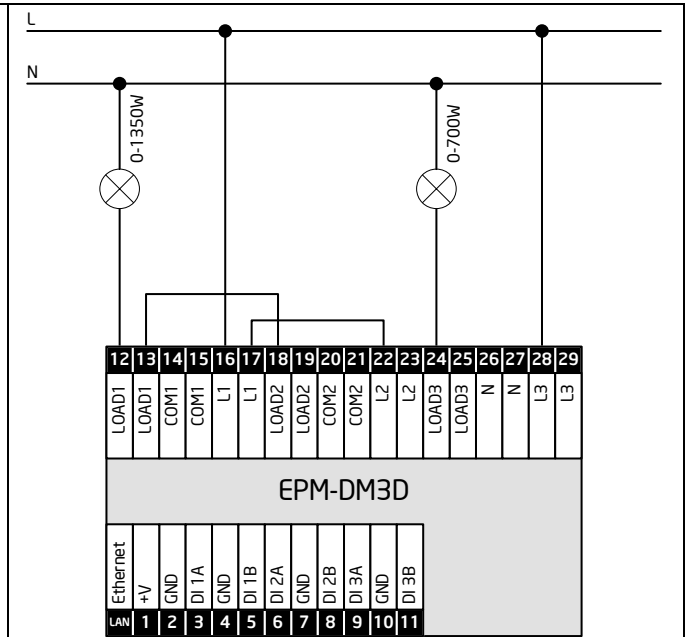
L

N

0-1350W

0-700W

| 12 | 13 | 14 | 15 | 16 | 17 | 18 | 19 | 20 | 21 | 22 | 23 | 24 | 25 | 26 | 27 | 28 | 29 |
|---|---|---|---|---|---|---|---|---|---|---|---|---|---|---|---|---|---|
| LOAD1 | LOAD1 | COM1 | COM1 | L1 | L1 | LOAD2 | LOAD2 | COM2 | COM2 | L2 | L2 | LOAD3 | LOAD3 | N | N | L3 | L3 |

EPM-DM3D

| Ethernet | +V | GND | DI 1A | GND | DI 1B | DI 2A | GND | DI 2B | DI 3A | GND | DI 3B |
|---|---|---|---|---|---|---|---|---|---|---|---|
| LAN | 1 | 2 | 3 | 4 | 5 | 6 | 7 | 8 | 9 | 10 | 11 |